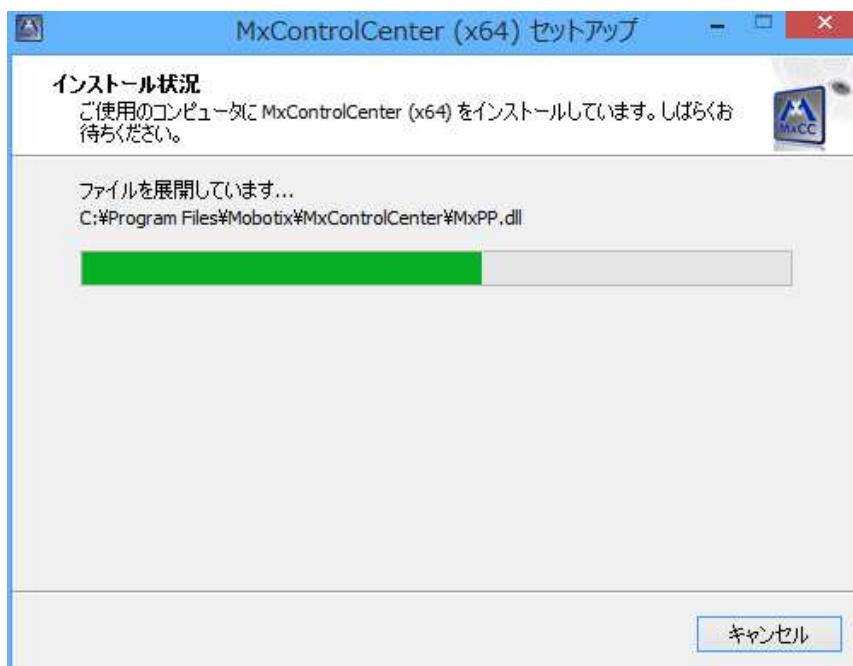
MxControlCenter (x64) セットアップ

インストール状況
ご使用のコンピュータに MxControlCenter (x64) をインストールしています。しばらくお待ちください。

MxCC

ファイルを展開しています...
C:¥Program Files¥Mobotix¥MxControlCenter¥MxPP.dll

キャンセル